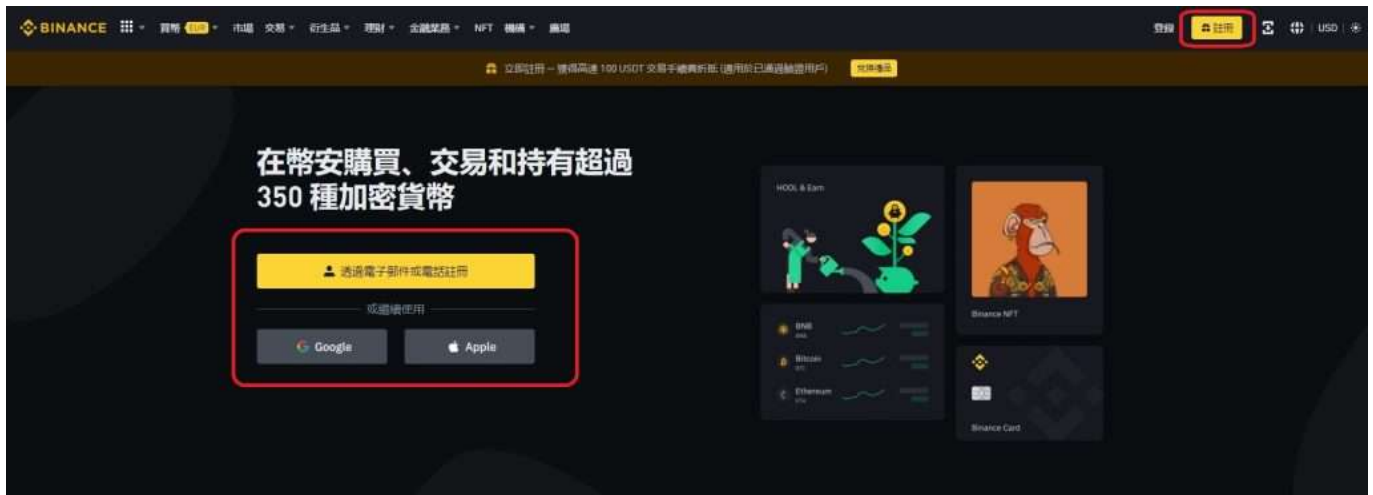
BINANCE 買幣 EUR 市場 交易 衍生品 理財 金融業務 NFT 機構 廣場

登錄 註冊 USD

立即註冊 – 獲得高達 100 USDT 交易手續費折扣 (適用於已通過驗證用戶) 旁牌優惠

在幣安購買、交易和持有超過 350 種加密貨幣

透過電子郵件或電話註冊

或繼續使用

Google

Apple

HODL & Earn

BNB

Bitcoin

Ethereum

Binance NFT

Binance Card